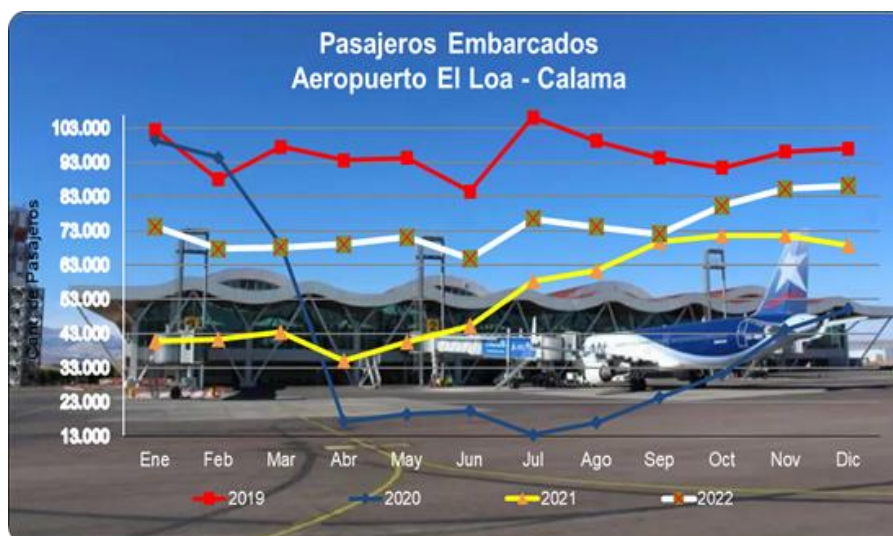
Pasajeros Embarcados
Aeropuerto El Loa - Calama

Cant. de Pasajeros

103.000
93.000
83.000
73.000
63.000
53.000
43.000
33.000
23.000
13.000

Ene
Feb
Mar
Abr
May
Jun
Jul
Ago
Sep
Oct
Nov
Dic

2019
2020
2021
2022